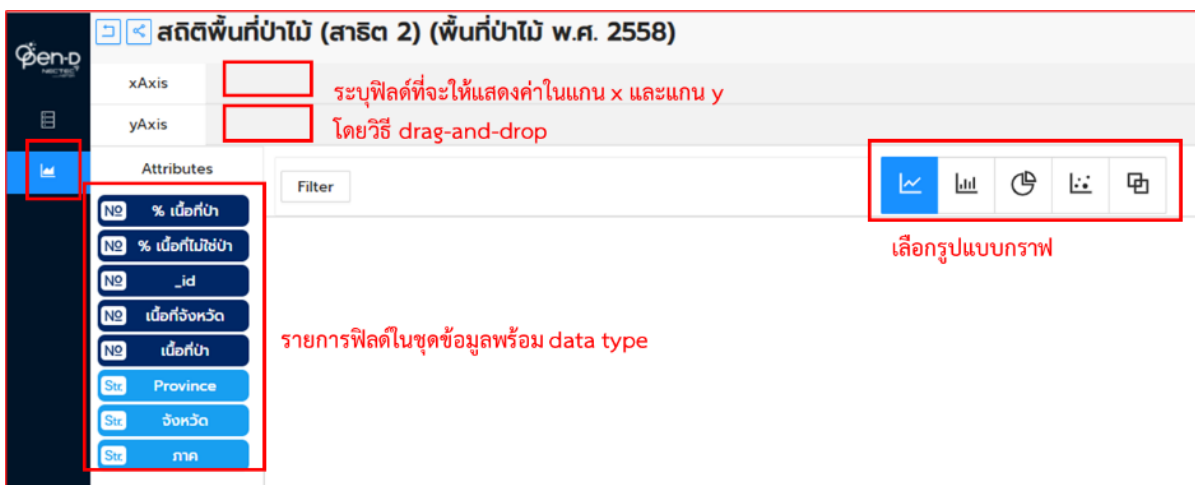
Open-D NECTEC

สถิติพื้นที่ป่าไม้ (สาธิต 2) (พื้นที่ป่าไม้ พ.ศ. 2558)

xAxis

yAxis

ระบุฟิลด์ที่จะให้แสดงค่าในแกน x และแกน y

โดยวิธี drag-and-drop

Attributes

Filter

№ % เนื้อที่ป่า

№ % เนื้อที่ไม่ใช่ป่า

№ _id

№ เนื้อที่จังหวัด

№ เนื้อที่ป่า

Str. Province

Str. จังหวัด

Str. ภาค

รายการฟิลด์ในชุดข้อมูลพร้อม data type

เลือกรูปแบบกราฟ